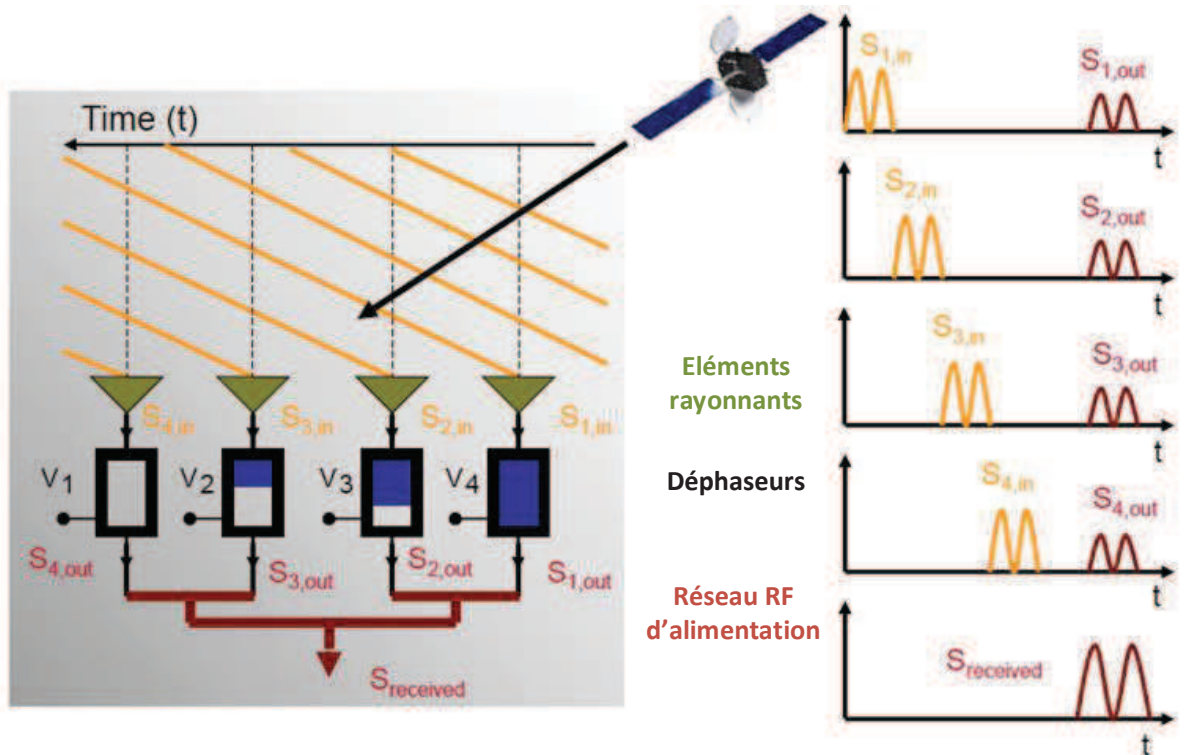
Time (t)

$S_{4,in}$ $S_{3,in}$ $S_{2,in}$ $S_{1,in}$

$V_1$ $V_2$ $V_3$ $V_4$

$S_{4,out}$ $S_{3,out}$ $S_{2,out}$ $S_{1,out}$

$S_{received}$

Eléments rayonnants

Déphaseurs

Réseau RF d'alimentation

$S_{1,in}$ $S_{1,out}$ t

$S_{2,in}$ $S_{2,out}$ t

$S_{3,in}$ $S_{3,out}$ t

$S_{4,in}$ $S_{4,out}$ t

$S_{received}$ t